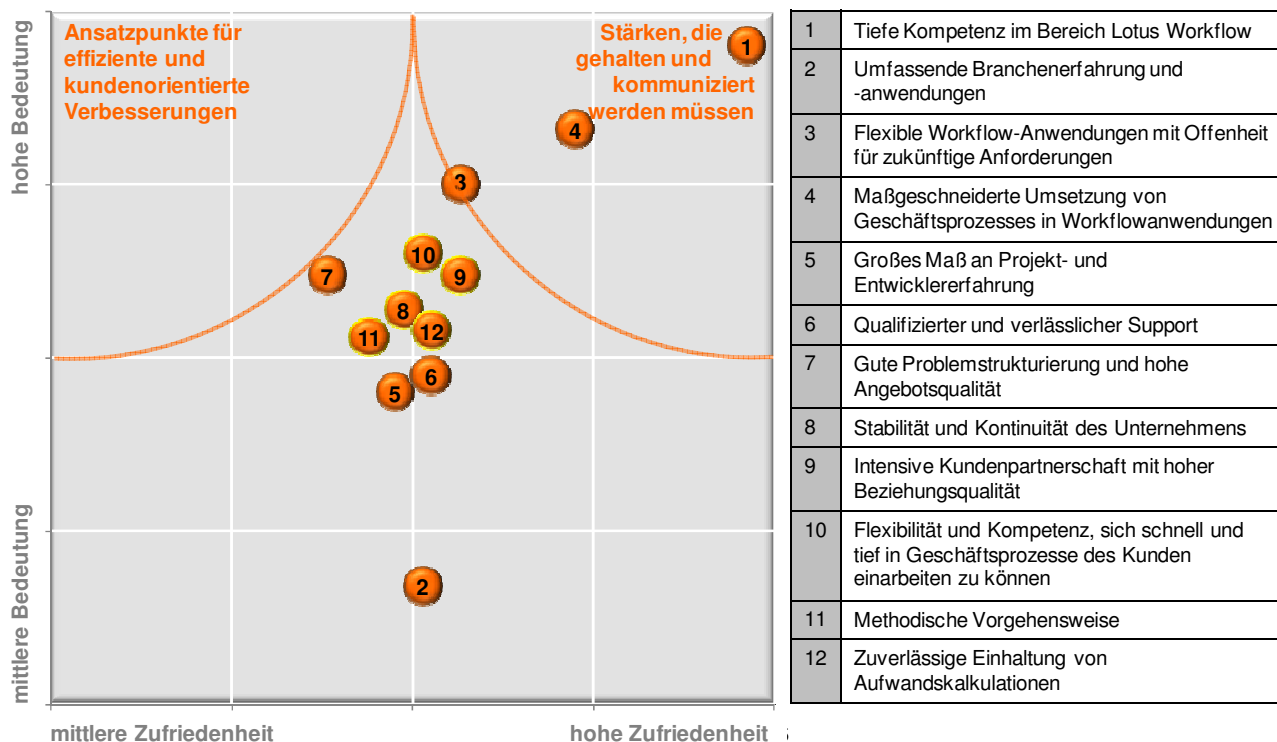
hohe Bedeutung

mittlere Bedeutung

Ansatzpunkte für effiziente und kundenorientierte Verbesserungen

Stärken, die gehalten und kommuniziert werden müssen

1
2
3
4
5
6
7
8
9
10
11
12

mittlere Zufriedenheit

hohe Zufriedenheit

| 1 | Tiefe Kompetenz im Bereich Lotus Workflow |
|---|---|
| 2 | Umfassende Branchenerfahrung und -anwendungen |
| 3 | Flexible Workflow-Anwendungen mit Offenheit für zukünftige Anforderungen |
| 4 | Maßgeschneiderte Umsetzung von Geschäftsprozesses in Workflowanwendungen |
| 5 | Großes Maß an Projekt- und Entwicklererfahrung |
| 6 | Qualifizierter und verlässlicher Support |
| 7 | Gute Problemstrukturierung und hohe Angebotsqualität |
| 8 | Stabilität und Kontinuität des Unternehmens |
| 9 | Intensive Kundenpartnerschaft mit hoher Beziehungsqualität |
| 10 | Flexibilität und Kompetenz, sich schnell und tief in Geschäftsprozesse des Kunden einarbeiten zu können |
| 11 | Methodische Vorgehensweise |
| 12 | Zuverlässige Einhaltung von Aufwandskalkulationen |